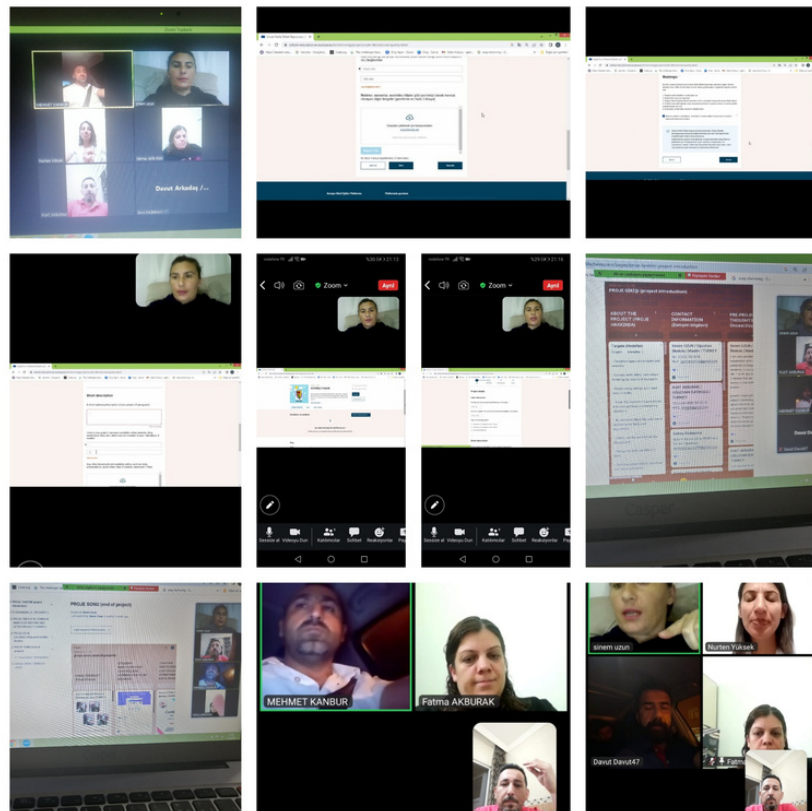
Zoom Toplantı

Davut Arkadaş /...

Zoom

Ayrıl

Zoom

Ayrıl

Sesi aç

Videoyu Durdur

Katılımcılar

Sohbet

Reaksiyonlar

Sesi aç

Videoyu Durdur

Katılımcılar

Sohbet

Reaksiyonlar

PROJE GİRİŞİ (project introduction)

ABOUT THE PROJECT (PROJE HAKKINDA)

CONTACT INFORMATION (İletişim bilgileri)

PRE PROJECT THOUGHTS (Ön düşünceler)

PROJE SONU (end of project)

MEHMET KANBUR

Fatma AKBURAK

sinem uzun

Nurten Yüksek

Davut Davut47